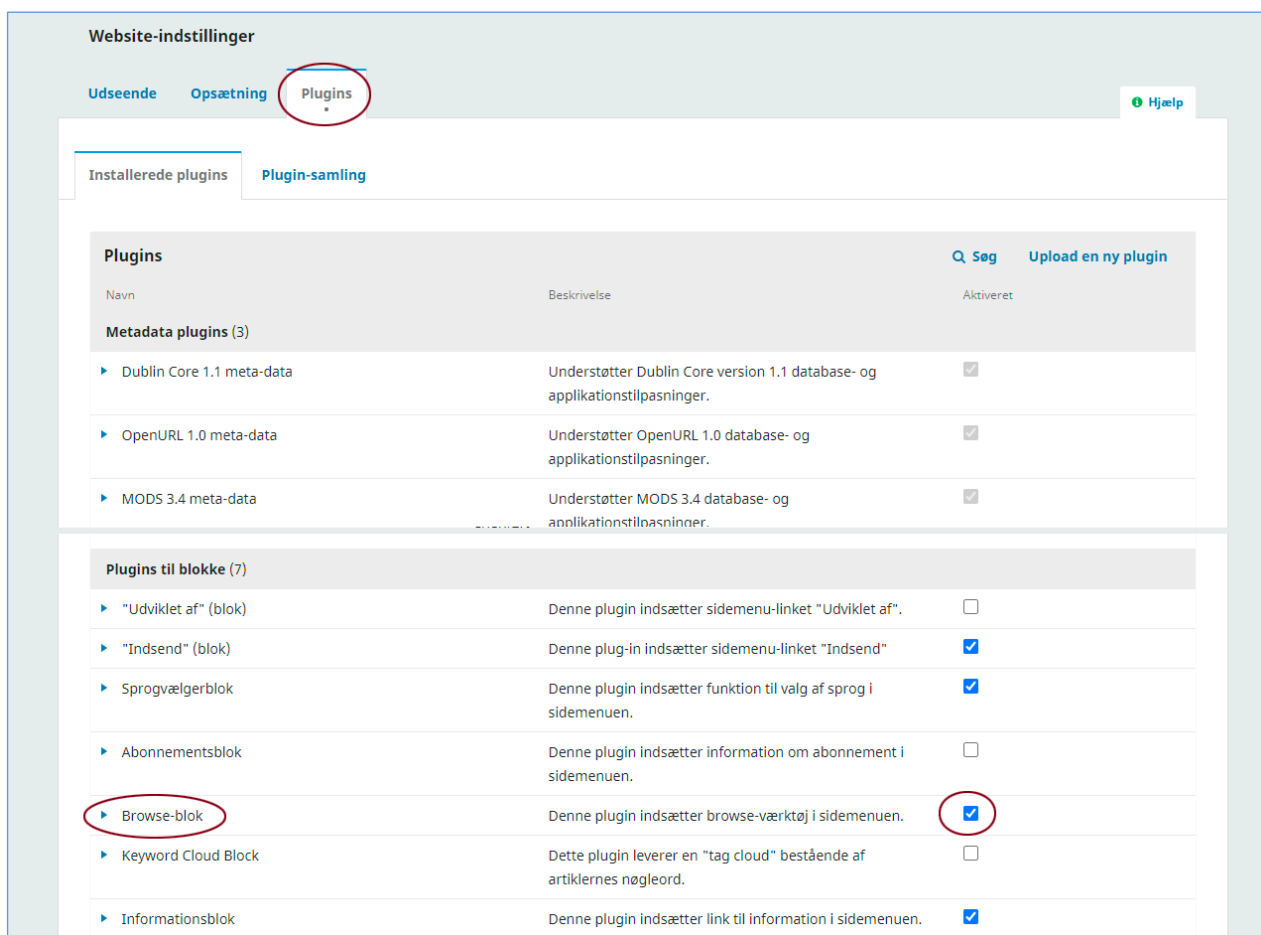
Website-indstillinger

Udseende Opsætning Plugins

Hjælp

Installerede plugins Plugin-samling

Plugins

Søg Upload en ny plugin

| Navn | Beskrivelse | Aktiveret |
|---|---|---|
| Metadata plugins (3) | | |
| Dublin Core 1.1 meta-data | Understøtter Dublin Core version 1.1 database- og applikationstilpasninger. | ☑ |
| OpenURL 1.0 meta-data | Understøtter OpenURL 1.0 database- og applikationstilpasninger. | ☑ |
| MODS 3.4 meta-data | Understøtter MODS 3.4 database- og applikationstilpasninger. | ☑ |
| Plugins til blokke (7) | | |
| "Udviklet af" (blok) | Denne plugin indsætter sidemenu-linket "Udviklet af". | ☐ |
| "Indsend" (blok) | Denne plug-in indsætter sidemenu-linket "Indsend" | ☑ |
| Sprogvælgerblok | Denne plugin indsætter funktion til valg af sprog i sidemenuen. | ☑ |
| Abonnementsblok | Denne plugin indsætter information om abonnement i sidemenuen. | ☐ |
| Browse-blok | Denne plugin indsætter browse-værktøj i sidemenuen. | ☑ |
| Keyword Cloud Block | Dette plugin leverer en "tag cloud" bestående af artiklernes nøgleord. | ☐ |
| Informationsblok | Denne plugin indsætter link til information i sidemenuen. | ☑ |